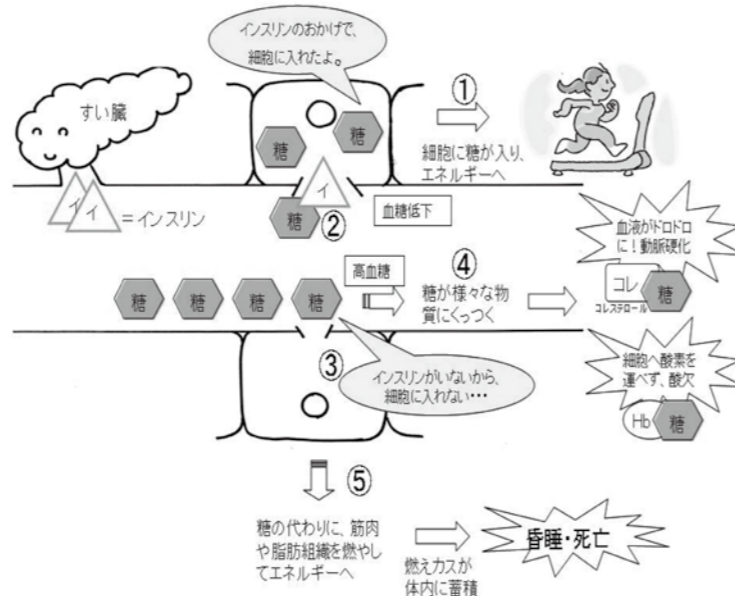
インスリンのおかげで、細胞に入れたよ。

すい臓

糖

糖

①

細胞に糖が入り、エネルギーへ

イ

イ

イ

= インスリン

糖

②

血糖低下

血液がドロドロに！動脈硬化

④

高血糖

糖

糖

糖

糖

糖が様々な物質にくっつく

コレ

コレステロール

糖

③

インスリンがいないから、細胞に入れない…

細胞へ酸素を運べず、酸欠

Hb

糖

⑤

糖の代わりに、筋肉や脂肪組織を燃やしてエネルギーへ

燃えカスが体内に蓄積

昏睡・死亡